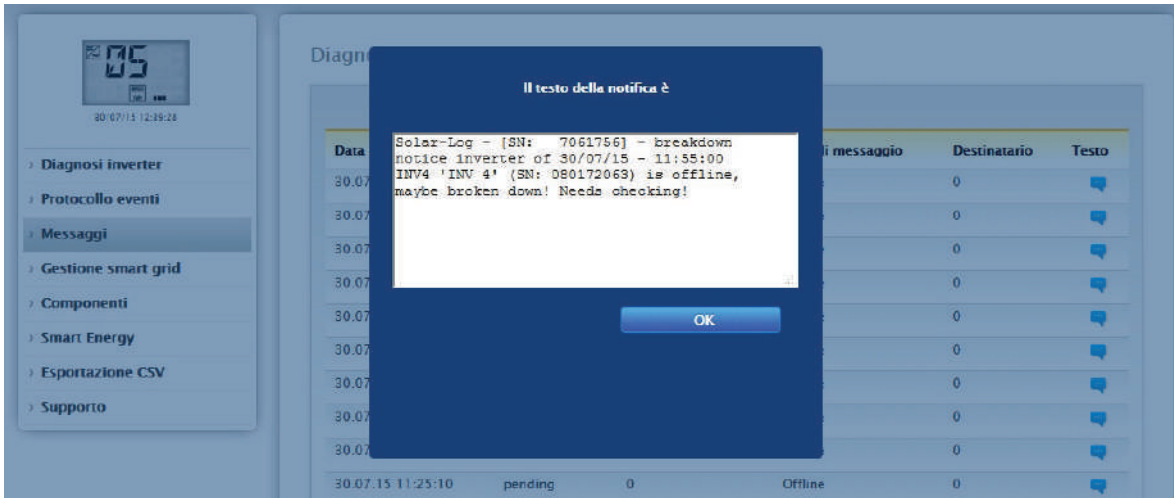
05

30/07/15 12:39:28

› Diagnosi inverter
› Protocollo eventi
› Messaggi
› Gestione smart grid
› Componenti
› Smart Energy
› Esportazione CSV
› Supporto

Diagn

Il testo della notifica è

Solar-Log - [SN: 7061756] - breakdown notice inverter of 30/07/15 - 11:55:00 INV4 'INV 4' (SN: 080172063) is offline, maybe broken down! Needs checking!

OK

| Data | | | i messaggio | Destinatario | Testo |
|---|---|---|---|---|---|
| 30.07 | | | | 0 | |
| 30.07 | | | | 0 | |
| 30.07 | | | | 0 | |
| 30.07 | | | | 0 | |
| 30.07 | | | | 0 | |
| 30.07 | | | | 0 | |
| 30.07 | | | | 0 | |
| 30.07 | | | | 0 | |
| 30.07 | | | | 0 | |
| 30.07.15 11:25:10 | pending | 0 | Offline | 0 | |